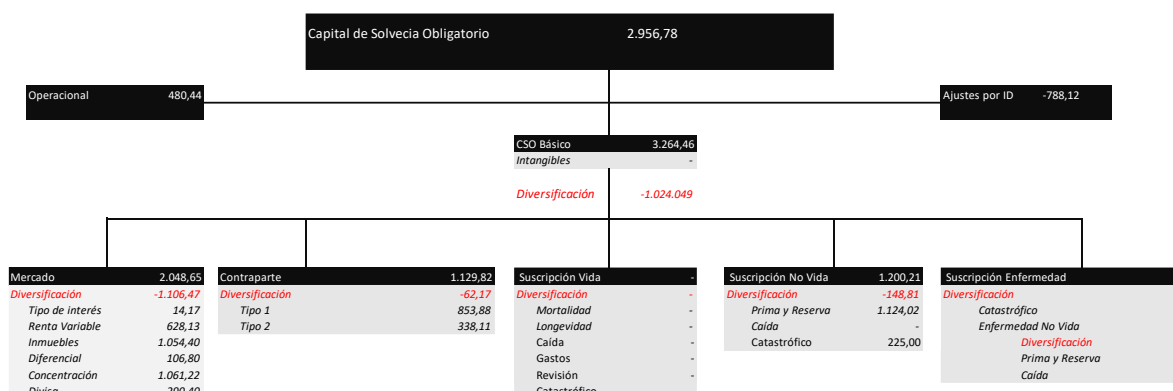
Capital de Solvecia Obligatorio 2.956,78

Operacional 480,44

Ajustes por ID -788,12

CSO Básico 3.264,46
Intangibles -

Diversificación -1.024.049

Mercado 2.048,65
Diversificación -1.106,47
Tipo de interés 14,17
Renta Variable 628,13
Inmuebles 1.054,40
Diferencial 106,80
Concentración 1.061,22
Divisa 290,40

Contraparte 1.129,82
Diversificación -62,17
Tipo 1 853,88
Tipo 2 338,11

Suscripción Vida -
Diversificación -
Mortalidad -
Longevidad -
Caída -
Gastos -
Revisión -
Catastrófico

Suscripción No Vida 1.200,21
Diversificación -148,81
Prima y Reserva 1.124,02
Caída -
Catastrófico 225,00

Suscripción Enfermedad
Diversificación
Catastrófico
Enfermedad No Vida
Diversificación
Prima y Reserva
Caída